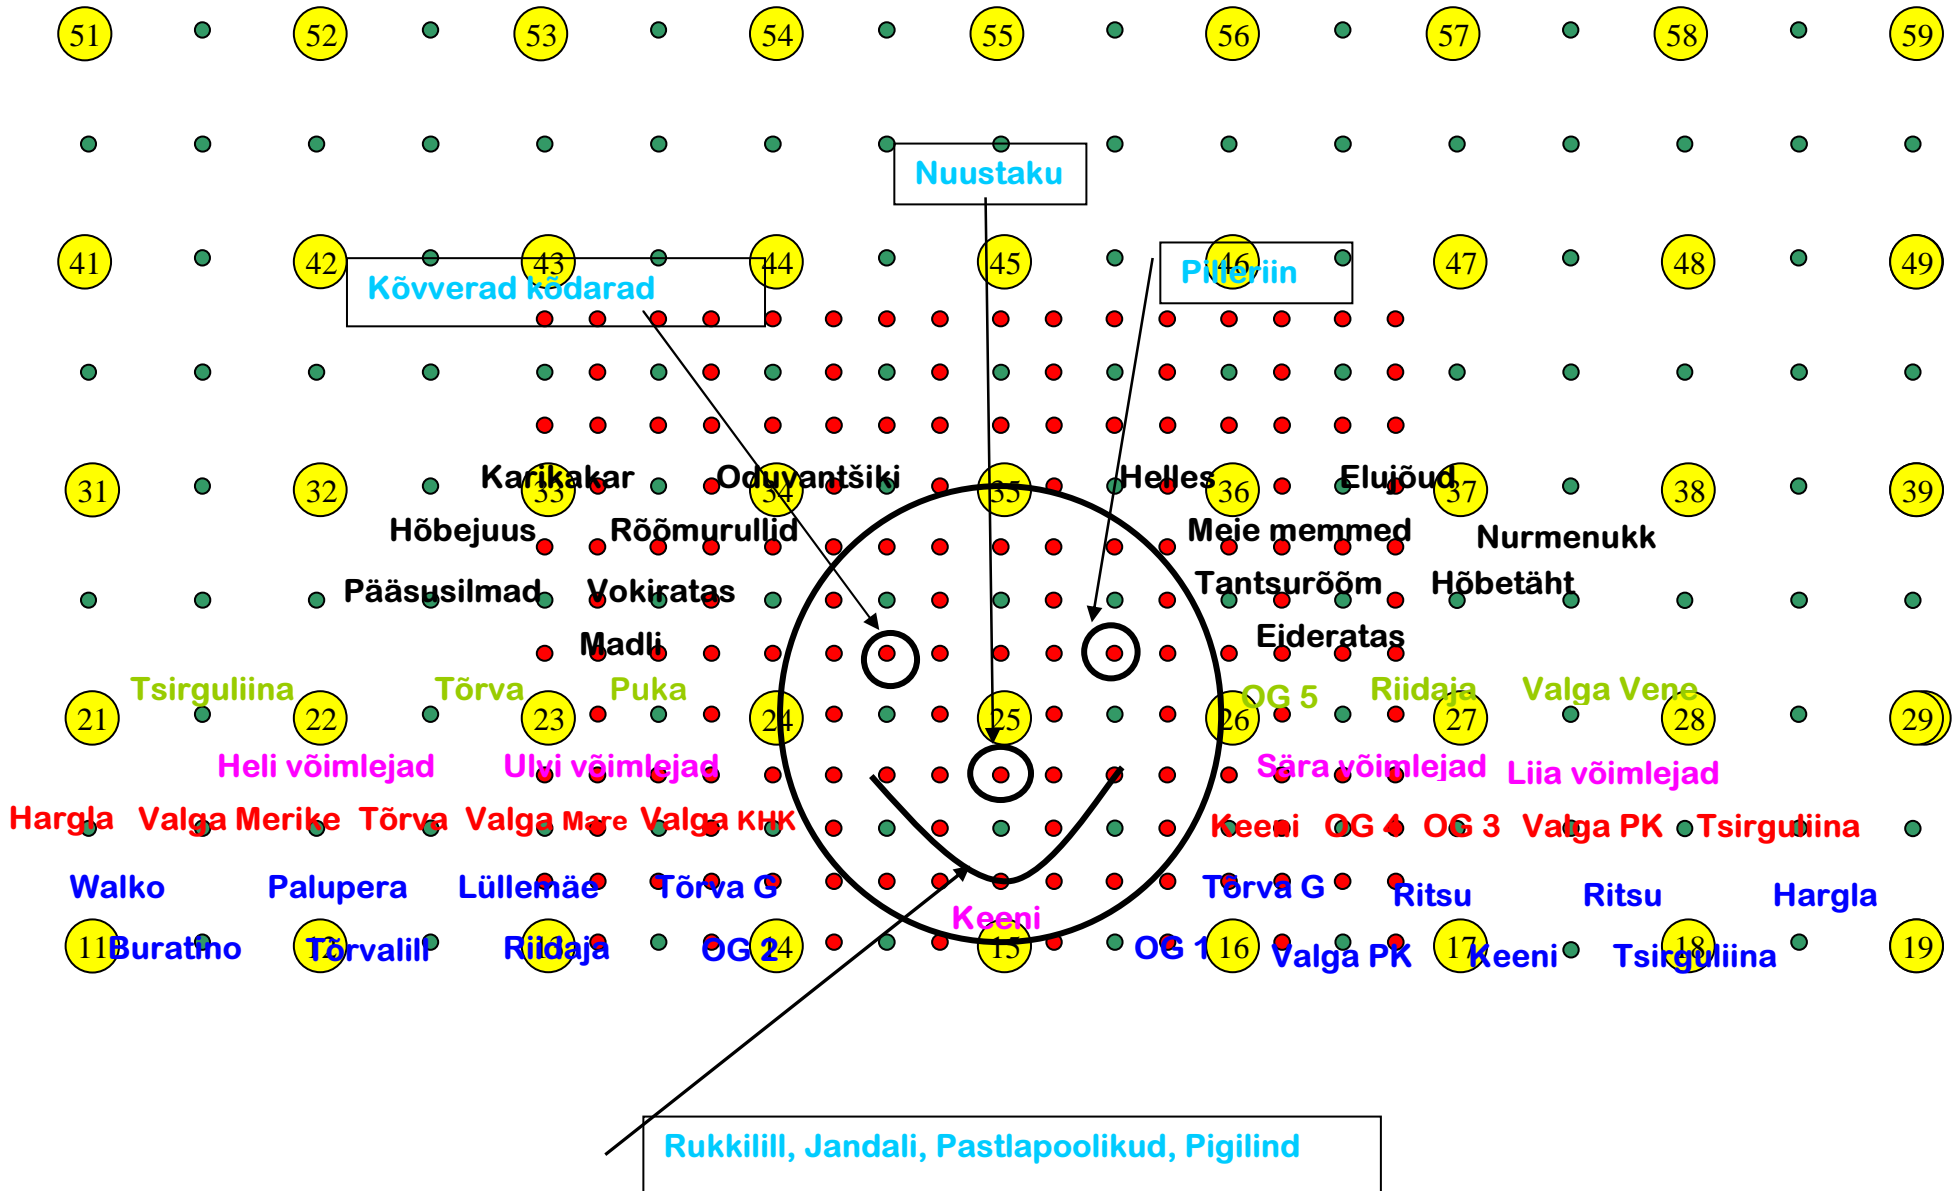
51 52 53 54 55 56 57 58 59

Nuustaku

41 42 43 44 45 46 47 48 49

Kõvverad kõdarad

Pilleriin

Karikakar Oduvantšiki Helles Elujõud

31 32 33 34 35 36 37 38 39

Hõbejuus Rõõmurullid Meie memmed Nurmenukk

Pääsusilmad Vokiratas Tantsurõõm Hõbetäht

Madli Eideratas

Tsirguliina Tõrva Puka OG 5 Riidaja Valga Vene

21 22 23 24 25 26 27 28 29

Heli võimlejad Ulvi võimlejad Sära võimlejad Liia võimlejad

Hargla Valga Merike Tõrva Valga Mare Valga KHK Keeni OG 4 OG 3 Valga PK Tsirguliina

Walko Palupera Lüllemäe Tõrva G Tõrva G Ritsu Ritsu Hargla

Keeni

11 Buratino 12 Tõrvalill Riidaja OG 2 14 15 OG 1 16 Valga PK 17 Keeni Tsirguliina 18 19

Rukkilill, Jandali, Pastlapoolikud, Pigilind